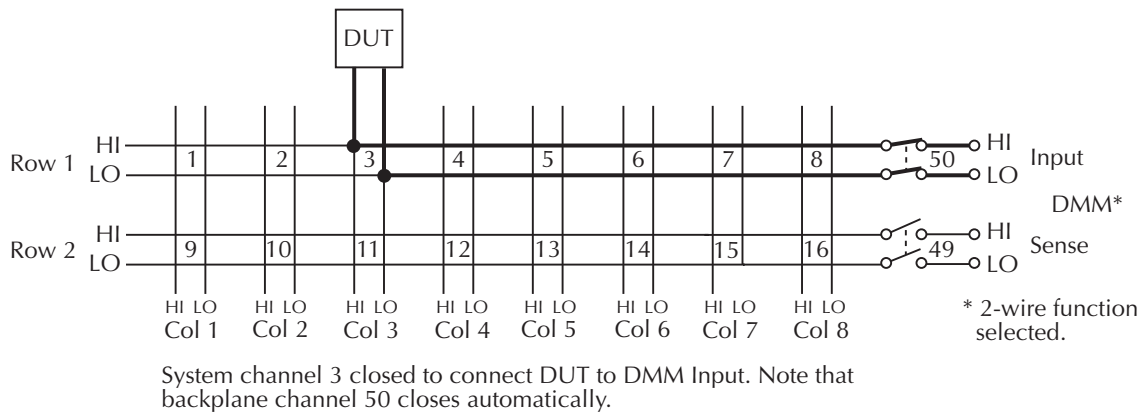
DUT

HI
Row 1
LO

1
2
3
4
5
6
7
8

HI
50
LO
Input

DMM*

HI
Row 2
LO

9
10
11
12
13
14
15
16

HI
49
LO
Sense

HI LO
Col 1
HI LO
Col 2
HI LO
Col 3
HI LO
Col 4
HI LO
Col 5
HI LO
Col 6
HI LO
Col 7
HI LO
Col 8

* 2-wire function selected.

System channel 3 closed to connect DUT to DMM Input. Note that backplane channel 50 closes automatically.